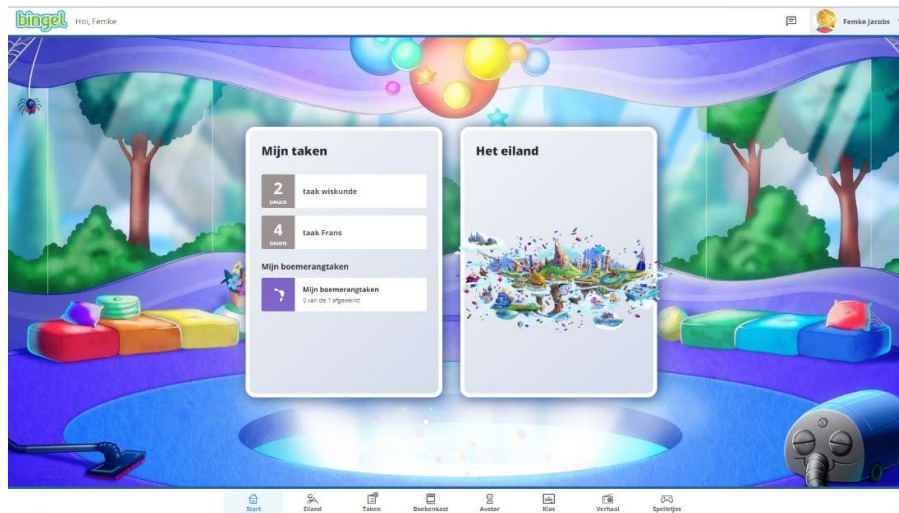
bingel Hoi, Femke

Femke Jacobs

Mijn taken

2 DAGEN taak wiskunde

4 DAGEN taak Frans

Mijn boemerangtaken

Mijn boemerangtaken
0 van de 1 afgewerkt

Het eiland

Start Eiland Taken Boekenkast Avatar Klas Verhaal Spelletjes